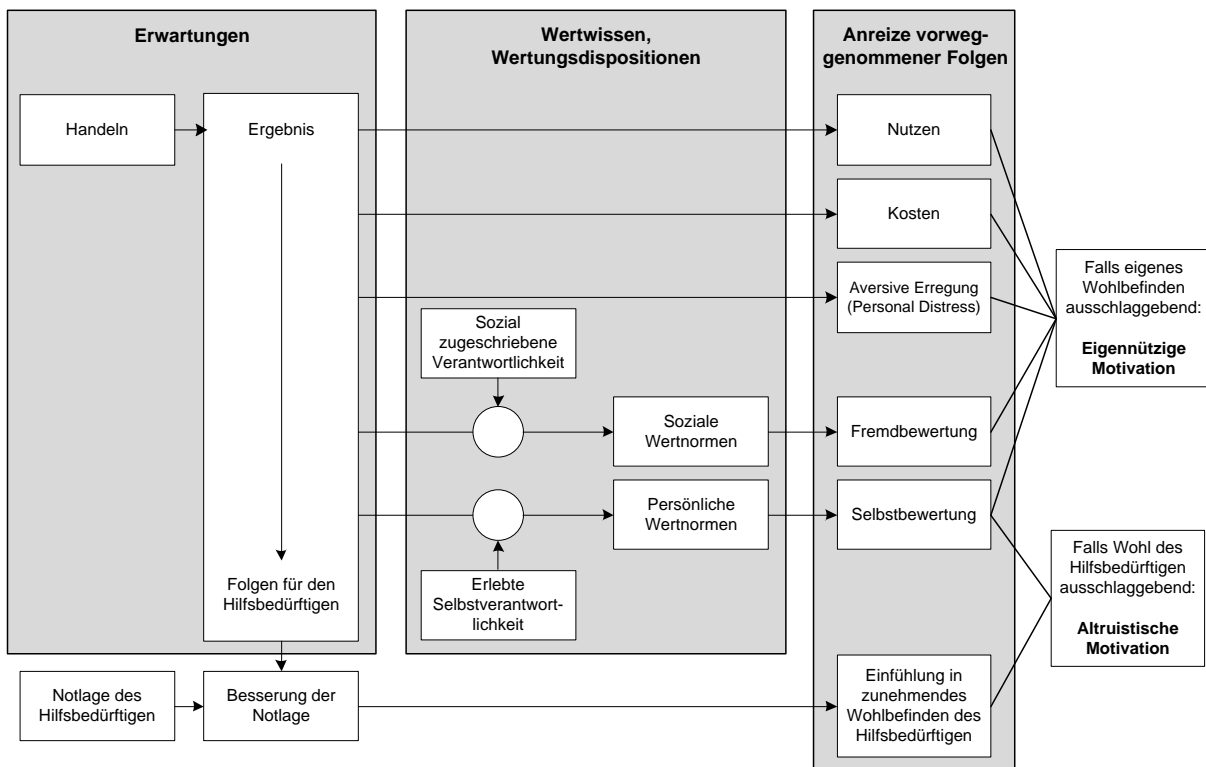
Erwartungen

Wertwissen, Wertungsdispositionen

Anreize vorweggenommener Folgen

Handeln

Ergebnis

Folgen für den Hilfsbedürftigen

Nutzen

Kosten

Aversive Erregung (Personal Distress)

Falls eigenes Wohlbefinden ausschlaggebend:

**Eigennützige Motivation**

Sozial zugeschriebene Verantwortlichkeit

Soziale Wertnormen

Fremdbewertung

Persönliche Wertnormen

Selbstbewertung

Erlebte Selbstverantwortlichkeit

Falls Wohl des Hilfsbedürftigen ausschlaggebend:

**Altruistische Motivation**

Notlage des Hilfsbedürftigen

Besserung der Notlage

Einfühlung in zunehmendes Wohlbefinden des Hilfsbedürftigen